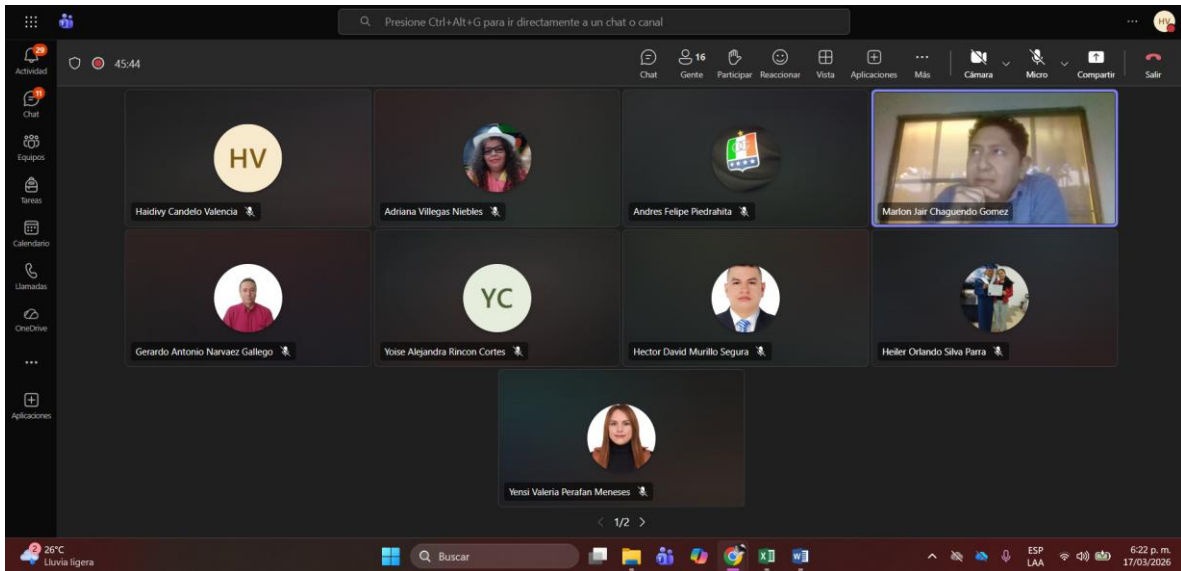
Presione Ctrl+Alt+G para ir directamente a un chat o canal

HV

29
Actividad

45:44

Chat
16 Gente
Participar
Reaccionar
Vista
Aplicaciones
Más
Cámara
Micro
Compartir
Salir

11
Chat

Equipos

Tareas

Calendario

Llamadas

OneDrive

...

Aplicaciones

HV
Haidivy Candelo Valencia

Adriana Villegas Niebles

Andres Felipe Piedrahita

Marlon Jair Chaguendo Gomez

Gerardo Antonio Narvaez Gallego

YC
Yoise Alejandra Rincon Cortes

Hector David Murillo Segura

Heiler Orlando Silva Parra

Yensi Valeria Perafan Meneses

1/2

2
26°C
Lluvia ligera

Buscar

ESP
LAA

6:22 p. m.
17/03/2026